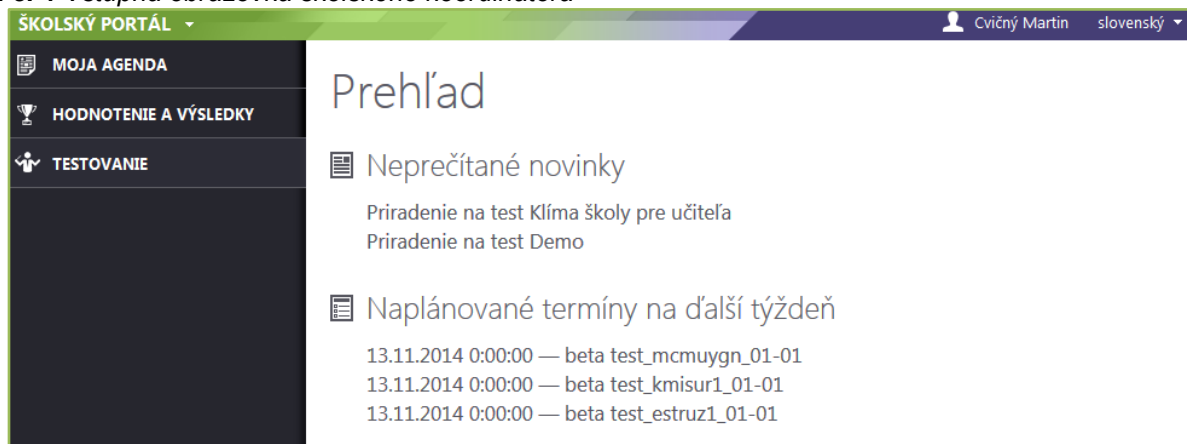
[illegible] Vstupná obrazovka školského koordinátora

ŠKOLSKÝ PORTÁL

Cvičný Martin slovenský

MOJA AGENDA

HODNOTENIE A VÝSLEDKY

TESTOVANIE

Prehľad

Neprečítané novinky

Priradenie na test Klíma školy pre učiteľa
Priradenie na test Demo

Naplánované termíny na ďalší týždeň

13.11.2014 0:00:00 — beta test_mcmuygn_01-01
13.11.2014 0:00:00 — beta test_kmisur1_01-01
13.11.2014 0:00:00 — beta test_estruz1_01-01